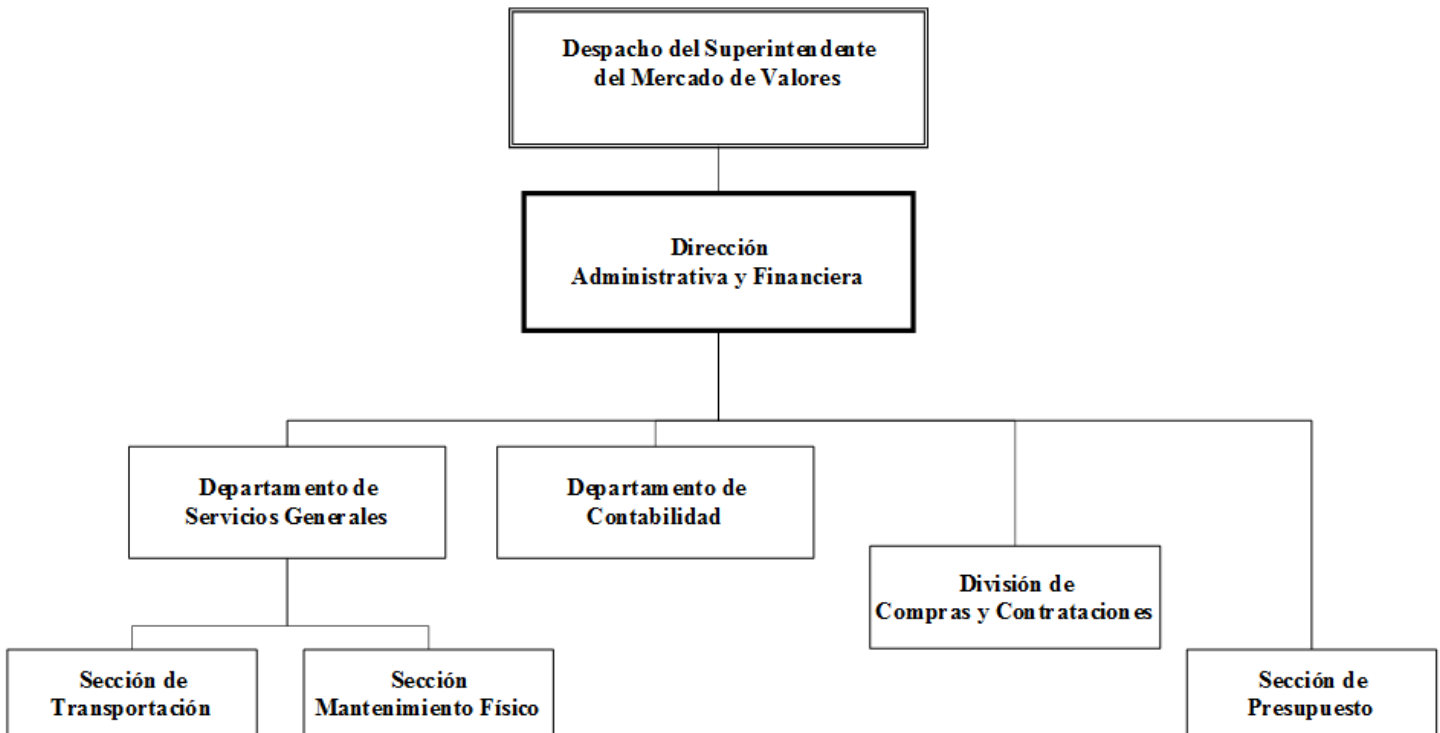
Despacho del Superintendente del Mercado de Valores

Dirección Administrativa y Financiera

Departamento de Servicios Generales

Departamento de Contabilidad

División de Compras y Contrataciones

Sección de Presupuesto

Sección de Transportación

Sección Mantenimiento Físico